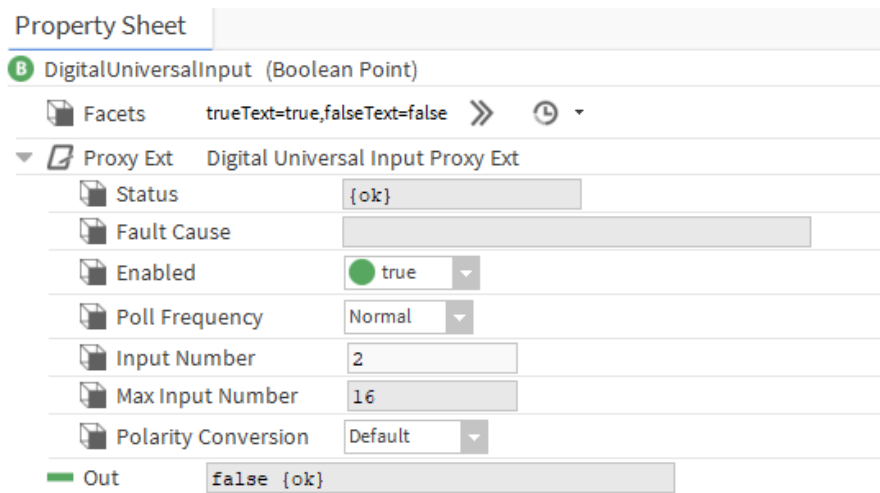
Property Sheet

B DigitalUniversalInput (Boolean Point)

Facets trueText=true,falseText=false

Proxy Ext Digital Universal Input Proxy Ext

Status {ok}

Fault Cause

Enabled true

Poll Frequency Normal

Input Number 2

Max Input Number 16

Polarity Conversion Default

Out false {ok}